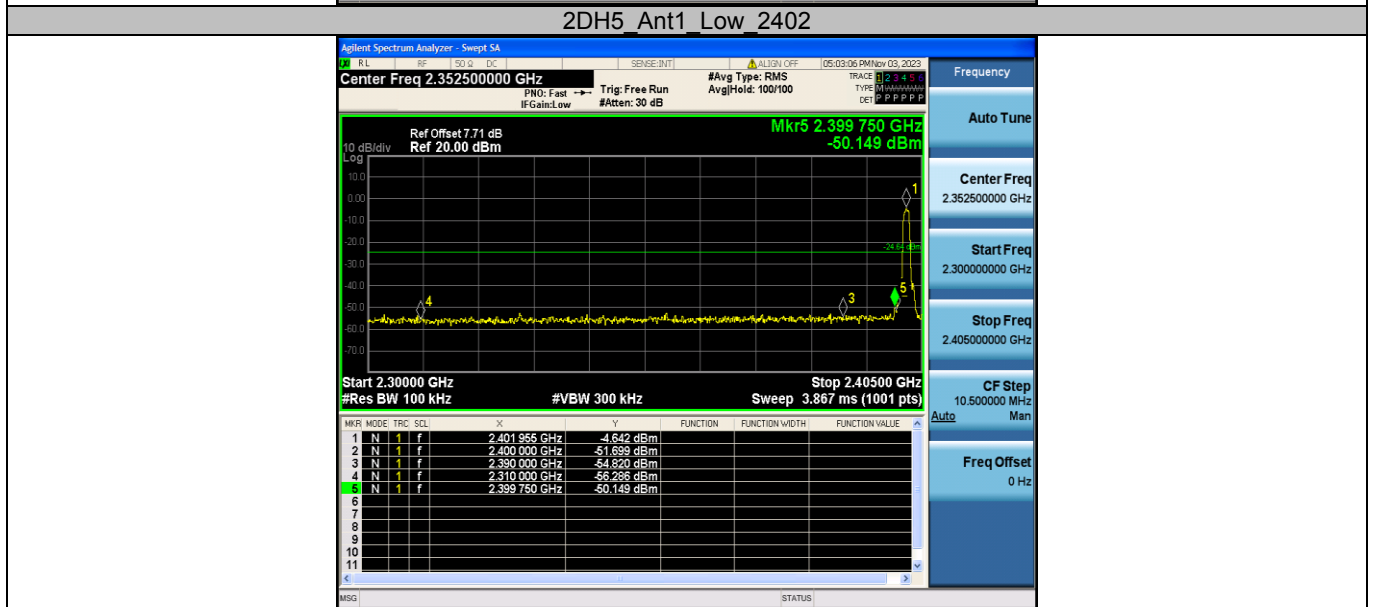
2DH5_Ant1_Low_2402

Agilent Spectrum Analyzer - Swept SA

RL RF 50 Ω DC SENSE:INT ALIGN OFF 05:03:06 PM Nov 03, 2023

Center Freq 2.352500000 GHz

PNO: Fast IFGain:Low Trig: Free Run #Atten: 30 dB #Avg Type: RMS Avg|Hold: 100/100

TRACE 1 2 3 4 5 6 TYPE M DET P P P P P P

Frequency

Ref Offset 7.71 dB
10 dB/div Ref 20.00 dBm
Log

Mkr5 2.399 750 GHz
-50.149 dBm

10.0
0.00
-10.0
-20.0
-30.0
-40.0
-50.0
-60.0
-70.0

-24.64 dBm

1 2 3 4 5

Start 2.30000 GHz
#Res BW 100 kHz
#VBW 300 kHz
Stop 2.40500 GHz
Sweep 3.867 ms (1001 pts)

| MKR | MODE | TRC | SCL | X | Y | FUNCTION | FUNCTION WIDTH | FUNCTION VALUE |
|---|---|---|---|---|---|---|---|---|
| 1 | N | 1 | f | 2.401 955 GHz | -4.642 dBm | | | |
| 2 | N | 1 | f | 2.400 000 GHz | -51.699 dBm | | | |
| 3 | N | 1 | f | 2.390 000 GHz | -54.820 dBm | | | |
| 4 | N | 1 | f | 2.310 000 GHz | -56.286 dBm | | | |
| 5 | N | 1 | f | 2.399 750 GHz | -50.149 dBm | | | |
| 6 | | | | | | | | |
| 7 | | | | | | | | |
| 8 | | | | | | | | |
| 9 | | | | | | | | |
| 10 | | | | | | | | |
| 11 | | | | | | | | |

Auto Tune

Center Freq
2.352500000 GHz

Start Freq
2.300000000 GHz

Stop Freq
2.405000000 GHz

CF Step
10.500000 MHz
Auto Man

Freq Offset
0 Hz

MSG STATUS